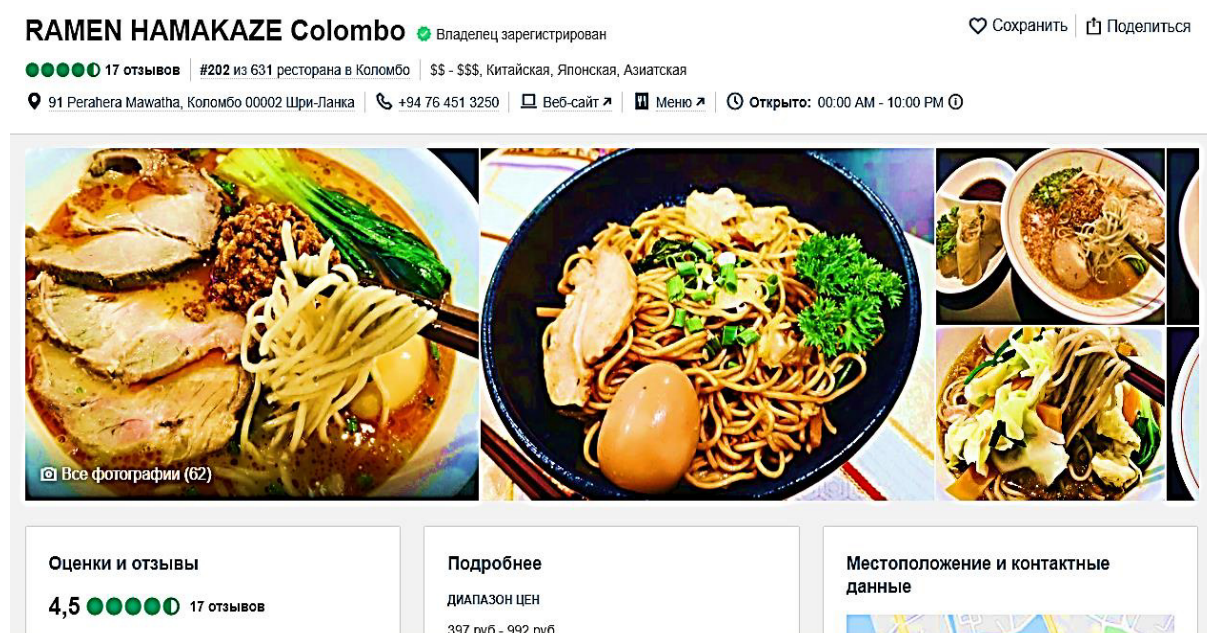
RAMEN HAMAKAZE Colombo Владелец зарегистрирован

Сохранить | Поделиться

17 отзывов | #202 из 631 ресторана в Коломбо | $$ - $$$, Китайская, Японская, Азиатская

91 Perahera Mawatha, Коломбо 00002 Шри-Ланка | +94 76 451 3250 | Веб-сайт | Меню | Открыто: 00:00 AM - 10:00 PM

Все фотографии (62)

Оценки и отзывы

4,5 17 отзывов

Подробнее

ДИАПАЗОН ЦЕН

397 руб - 992 руб

Местоположение и контактные данные